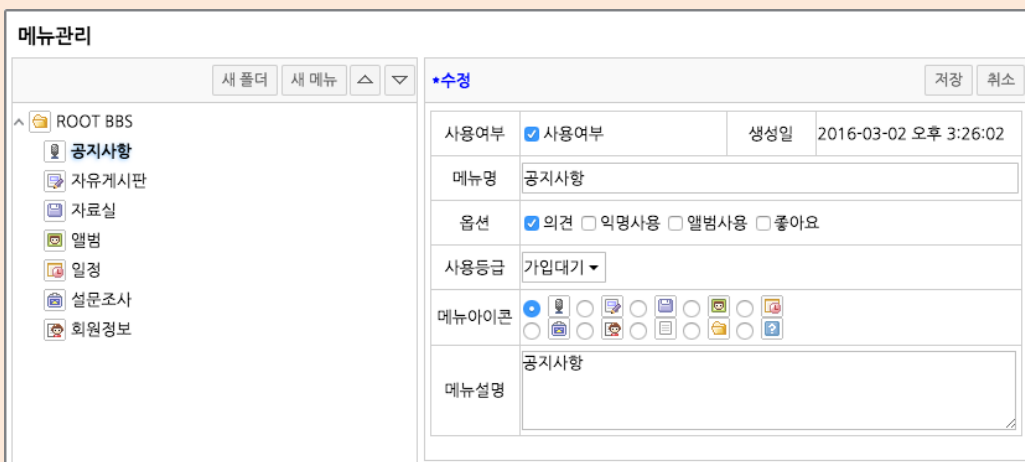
메뉴관리

새 폴더 새 메뉴

ROOT BBS
공지사항
자유게시판
자료실
앨범
일정
설문조사
회원정보

*수정

저장 취소

| 사용여부 | 사용여부 | 생성일 | 2016-03-02 오후 3:26:02 |
|---|---|---|---|
| 메뉴명 | 공지사항 | | |
| 옵션 | 의견 익명사용 앨범사용 좋아요 | | |
| 사용등급 | 가입대기 | | |
| 메뉴아이콘 | | | |
| 메뉴설명 | 공지사항 | | |